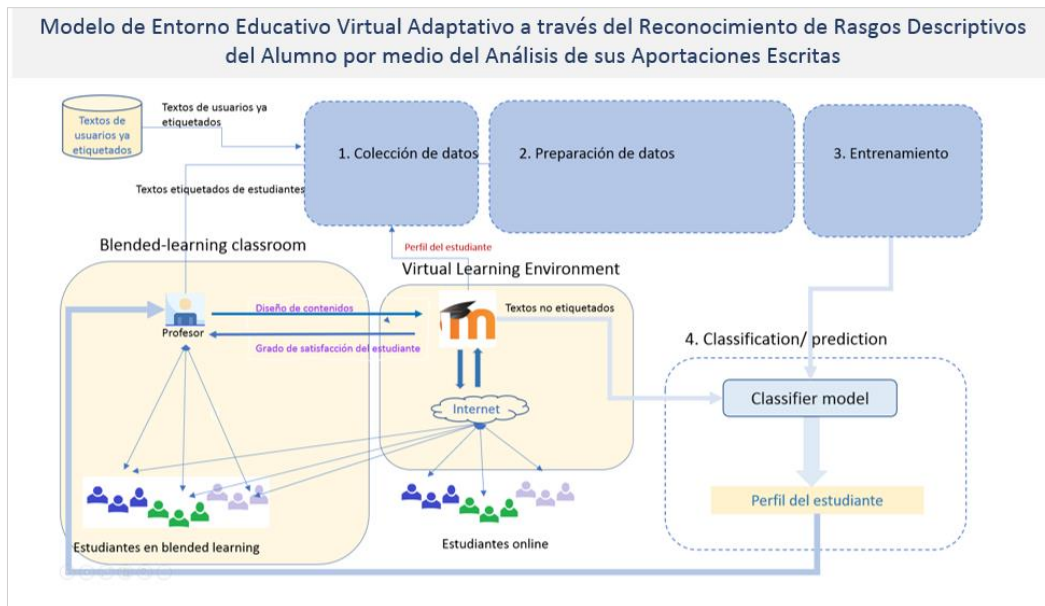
Modelo de Entorno Educativo Virtual Adaptativo a través del Reconocimiento de Rasgos Descriptivos del Alumno por medio del Análisis de sus Aportaciones Escritas

Textos de usuarios ya etiquetados

Textos de usuarios ya etiquetados

1. Colección de datos

2. Preparación de datos

3. Entrenamiento

Textos etiquetados de estudiantes

Blended-learning classroom

Perfil del estudiante

Virtual Learning Environment

Profesor

Diseño de contenidos

Grado de satisfacción del estudiante

Textos no etiquetados

4. Classification/ prediction

Internet

Classifier model

Perfil del estudiante

Estudiantes en blended learning

Estudiantes online